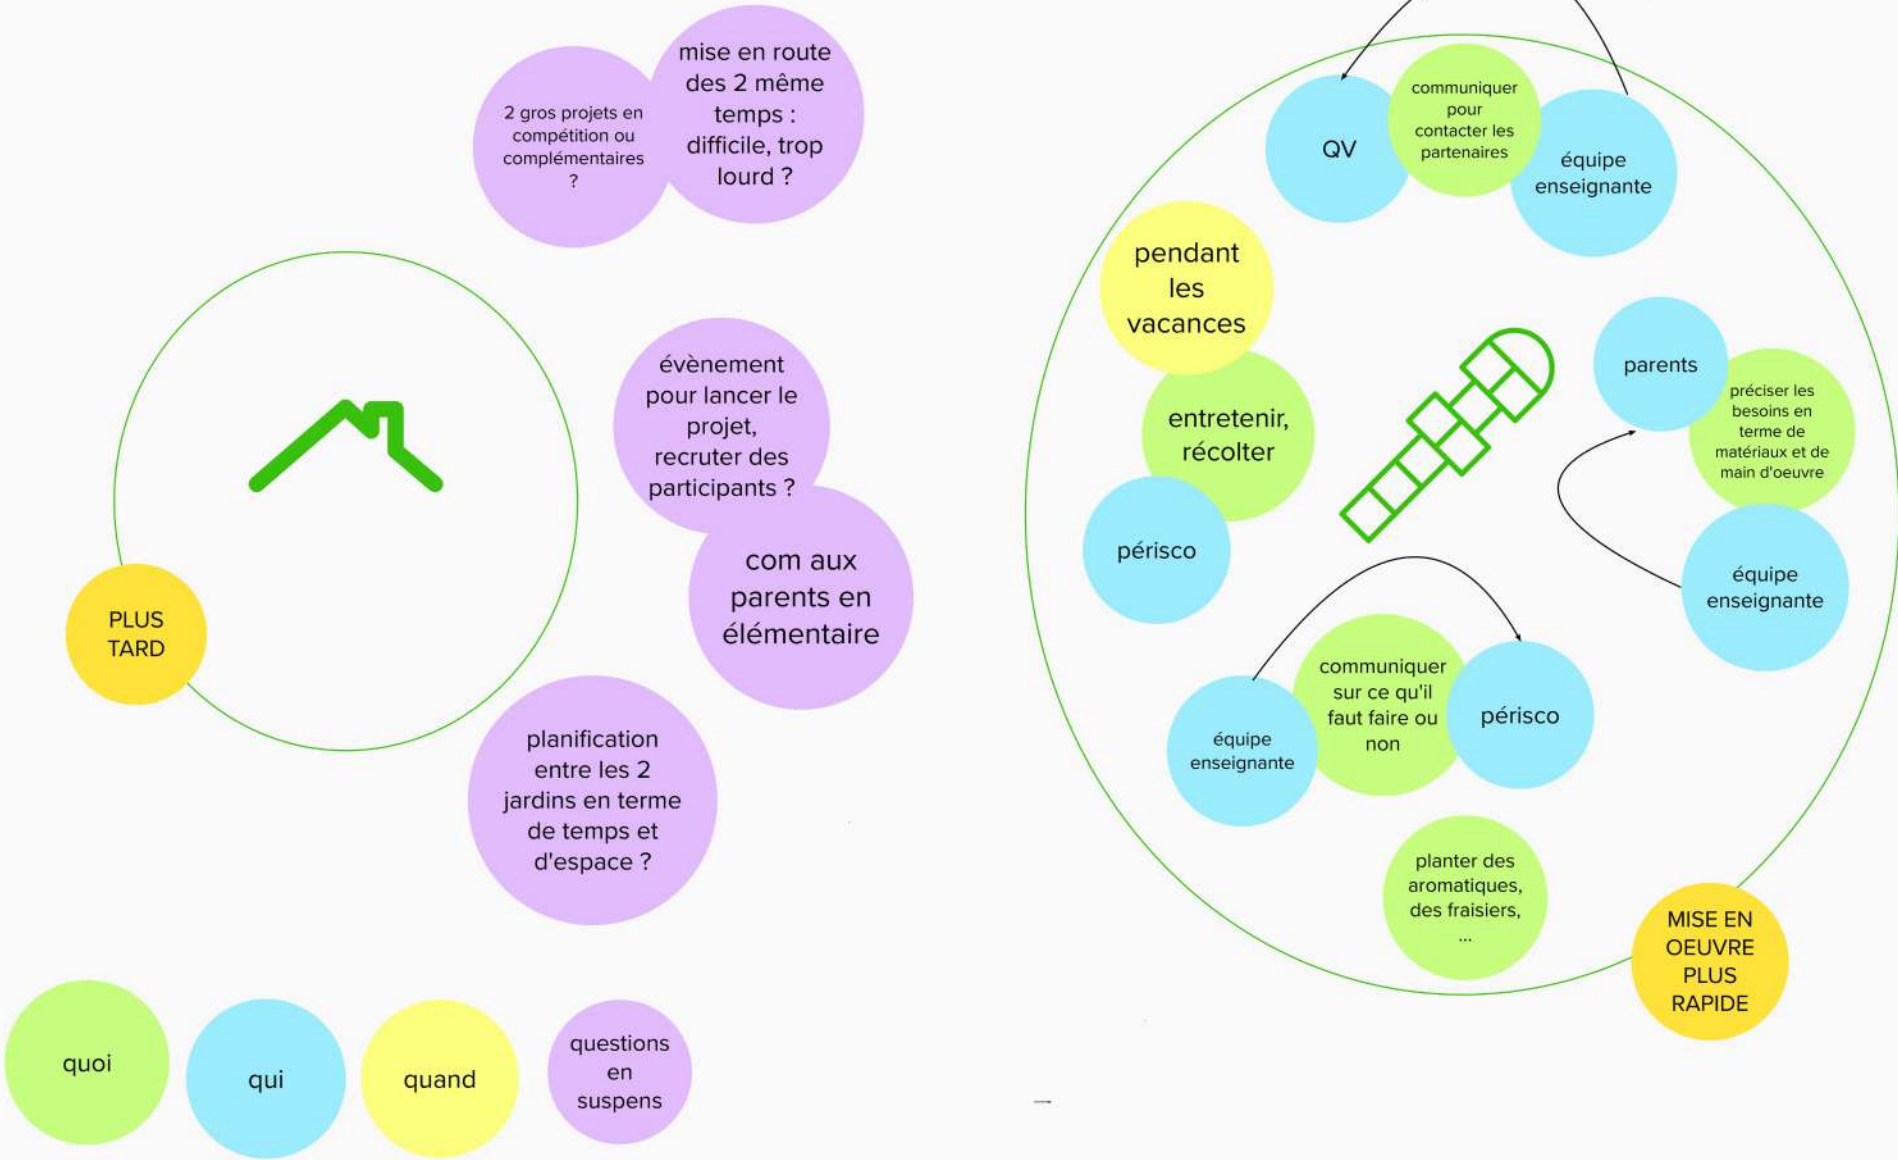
2 gros projets en compétition ou complémentaires ?

mise en route des 2 même temps : difficile, trop lourd ?

évènement pour lancer le projet, recruter des participants ?

com aux parents en élémentaire

planification entre les 2 jardins en terme de temps et d'espace ?

PLUS TARD

QV

communiquer pour contacter les partenaires

équipe enseignante

pendant les vacances

entretenir, récolter

périsco

parents

préciser les besoins en terme de matériaux et de main d'oeuvre

équipe enseignante

équipe enseignante

communiquer sur ce qu'il faut faire ou non

périsco

planter des aromatiques, des fraisiers, ...

MISE EN OEUVRE PLUS RAPIDE

quoi

qui

quand

questions en suspens